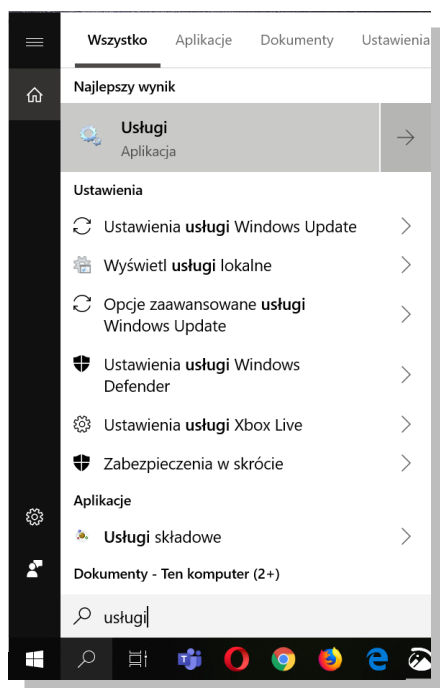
Wszystko Aplikacje Dokumenty Ustawienia

Najlepszy wynik

Usługi
Aplikacja

Ustawienia

Ustawienia usługi Windows Update

Wyświetl usługi lokalne

Opcje zaawansowane usługi Windows Update

Ustawienia usługi Windows Defender

Ustawienia usługi Xbox Live

Zabezpieczenia w skrócie

Aplikacje

Usługi składowe

Dokumenty - Ten komputer (2+)

usługi